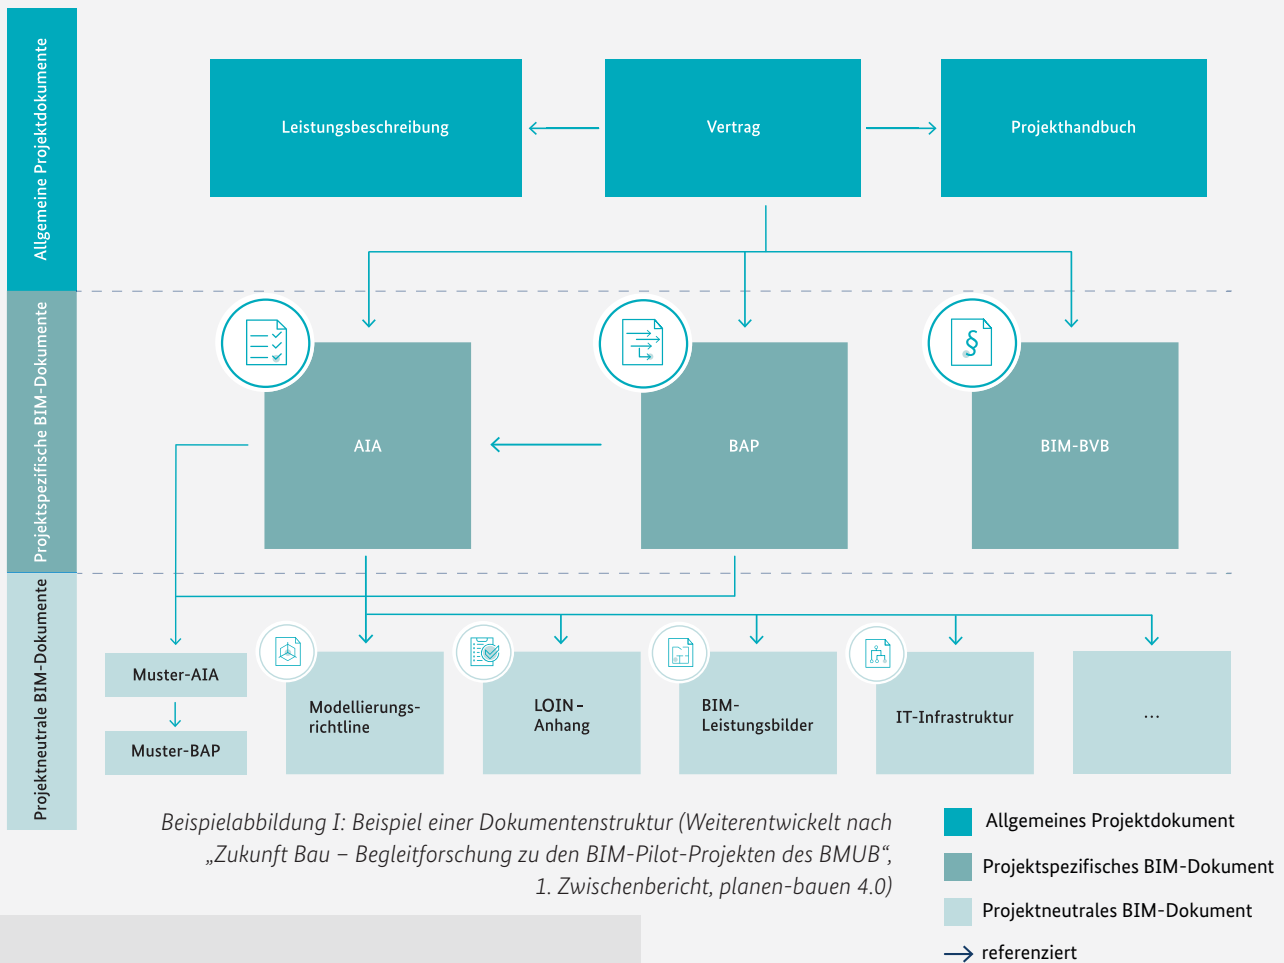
Allgemeine Projektdokumente

Projektspezifische BIM-Dokumente

Projektneutrale BIM-Dokumente

Leistungsbeschreibung

Vertrag

Projekthandbuch

AIA

BAP

BIM-BVB

Muster-AIA

Muster-BAP

Modellierungsrichtline

LOIN-Anhang

BIM-Leistungsbilder

IT-Infrastruktur

...

Beispielabbildung I: Beispiel einer Dokumentenstruktur (Weiterentwickelt nach „Zukunft Bau – Begleitforschung zu den BIM-Pilot-Projekten des BMUB“, 1. Zwischenbericht, planen-bauen 4.0)

Allgemeines Projektdokument

Projektspezifisches BIM-Dokument

Projektneutrales BIM-Dokument

referenziert